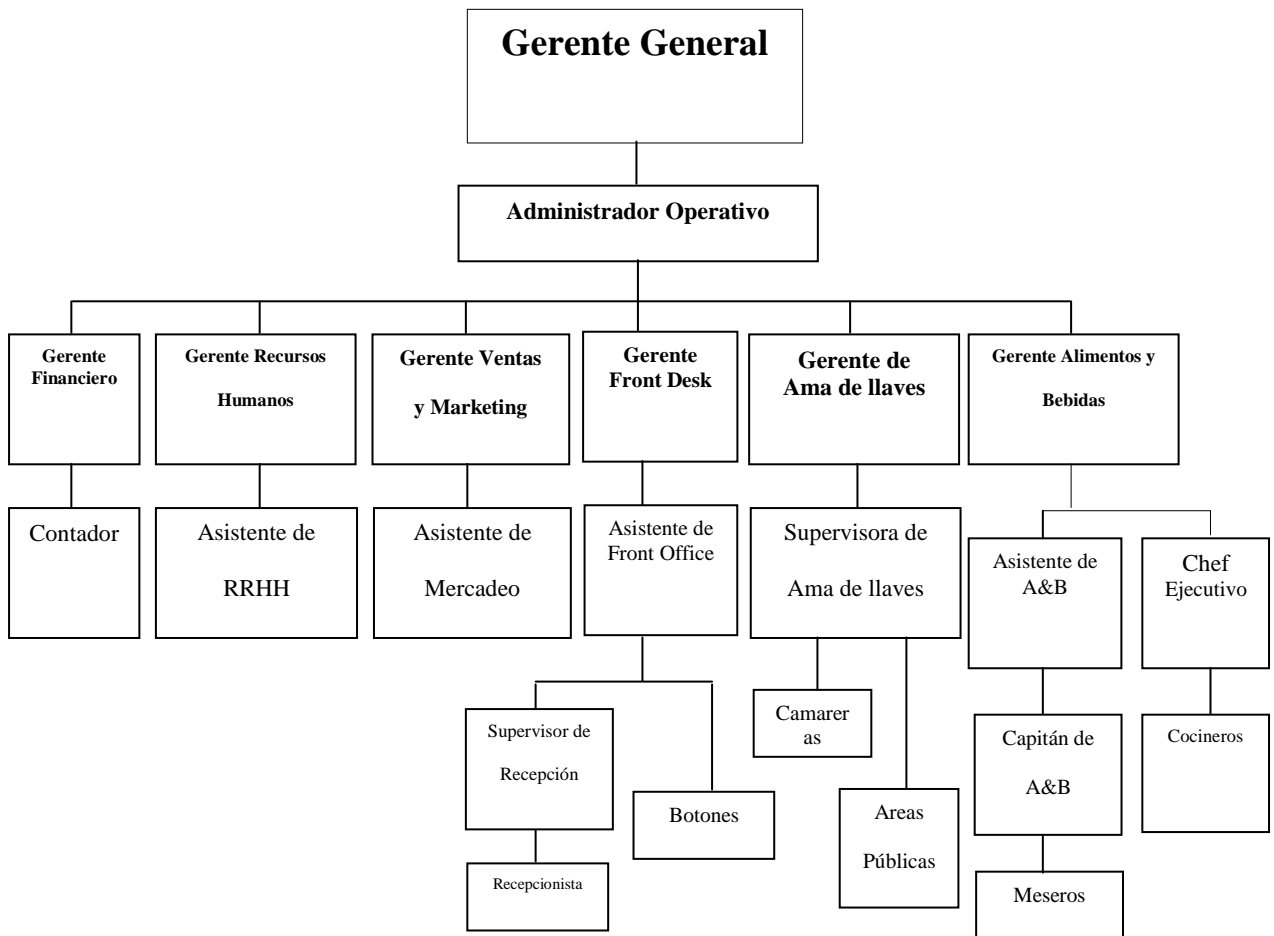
Gerente General

Administrador Operativo

Gerente Financiero

Gerente Recursos Humanos

Gerente Ventas y Marketing

Gerente Front Desk

Gerente de Ama de llaves

Gerente Alimentos y Bebidas

Contador

Asistente de RRHH

Asistente de Mercadeo

Asistente de Front Office

Supervisora de Ama de llaves

Asistente de A&B

Chef Ejecutivo

Supervisor de Recepción

Botones

Recepcionista

Camareras

Areas Públicas

Capitán de A&B

Meseros

Cocineros